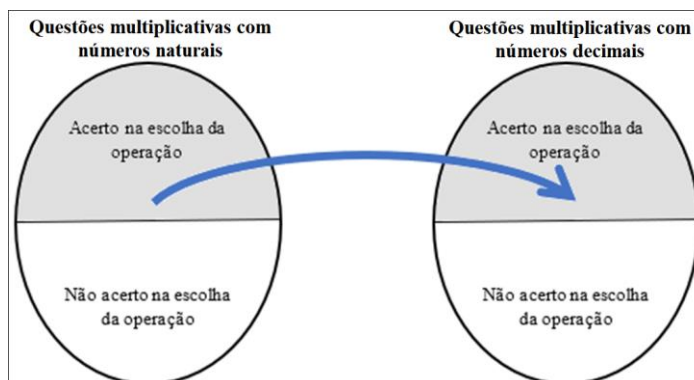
Questões multiplicativas com números naturais

Acerto na escolha da operação

Não acerto na escolha da operação

Questões multiplicativas com números decimais

Acerto na escolha da operação

Não acerto na escolha da operação